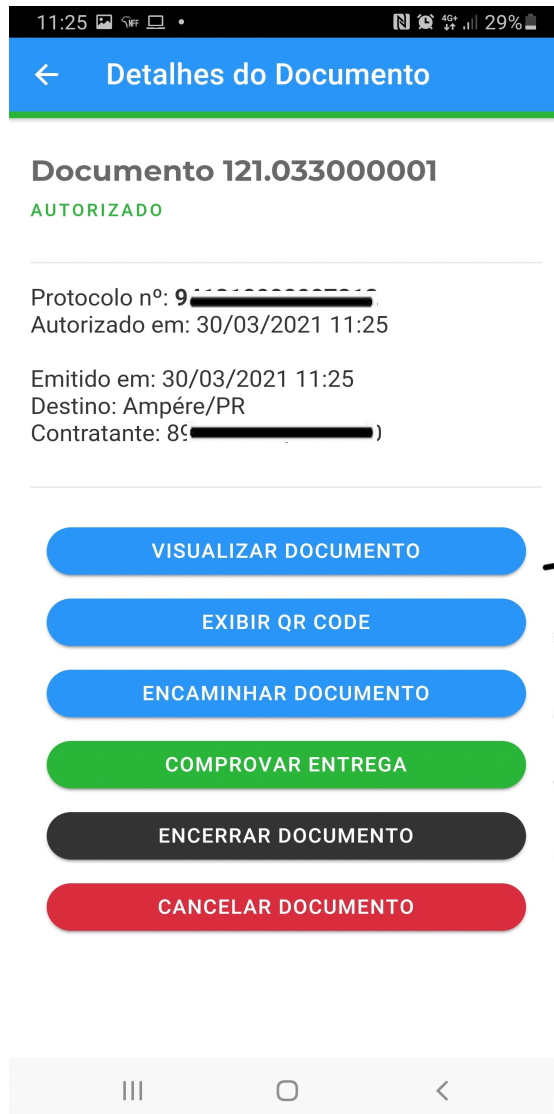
11:25 29%

Detalhes do Documento

Documento 121.033000001
AUTORIZADO

Protocolo nº: 9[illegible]
Autorizado em: 30/03/2021 11:25

Emitido em: 30/03/2021 11:25
Destino: Ampére/PR
Contratante: 8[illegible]

VISUALIZAR DOCUMENTO

EXIBIR QR CODE

ENCAMINHAR DOCUMENTO

COMPROVAR ENTREGA

ENCERRAR DOCUMENTO

CANCELAR DOCUMENTO